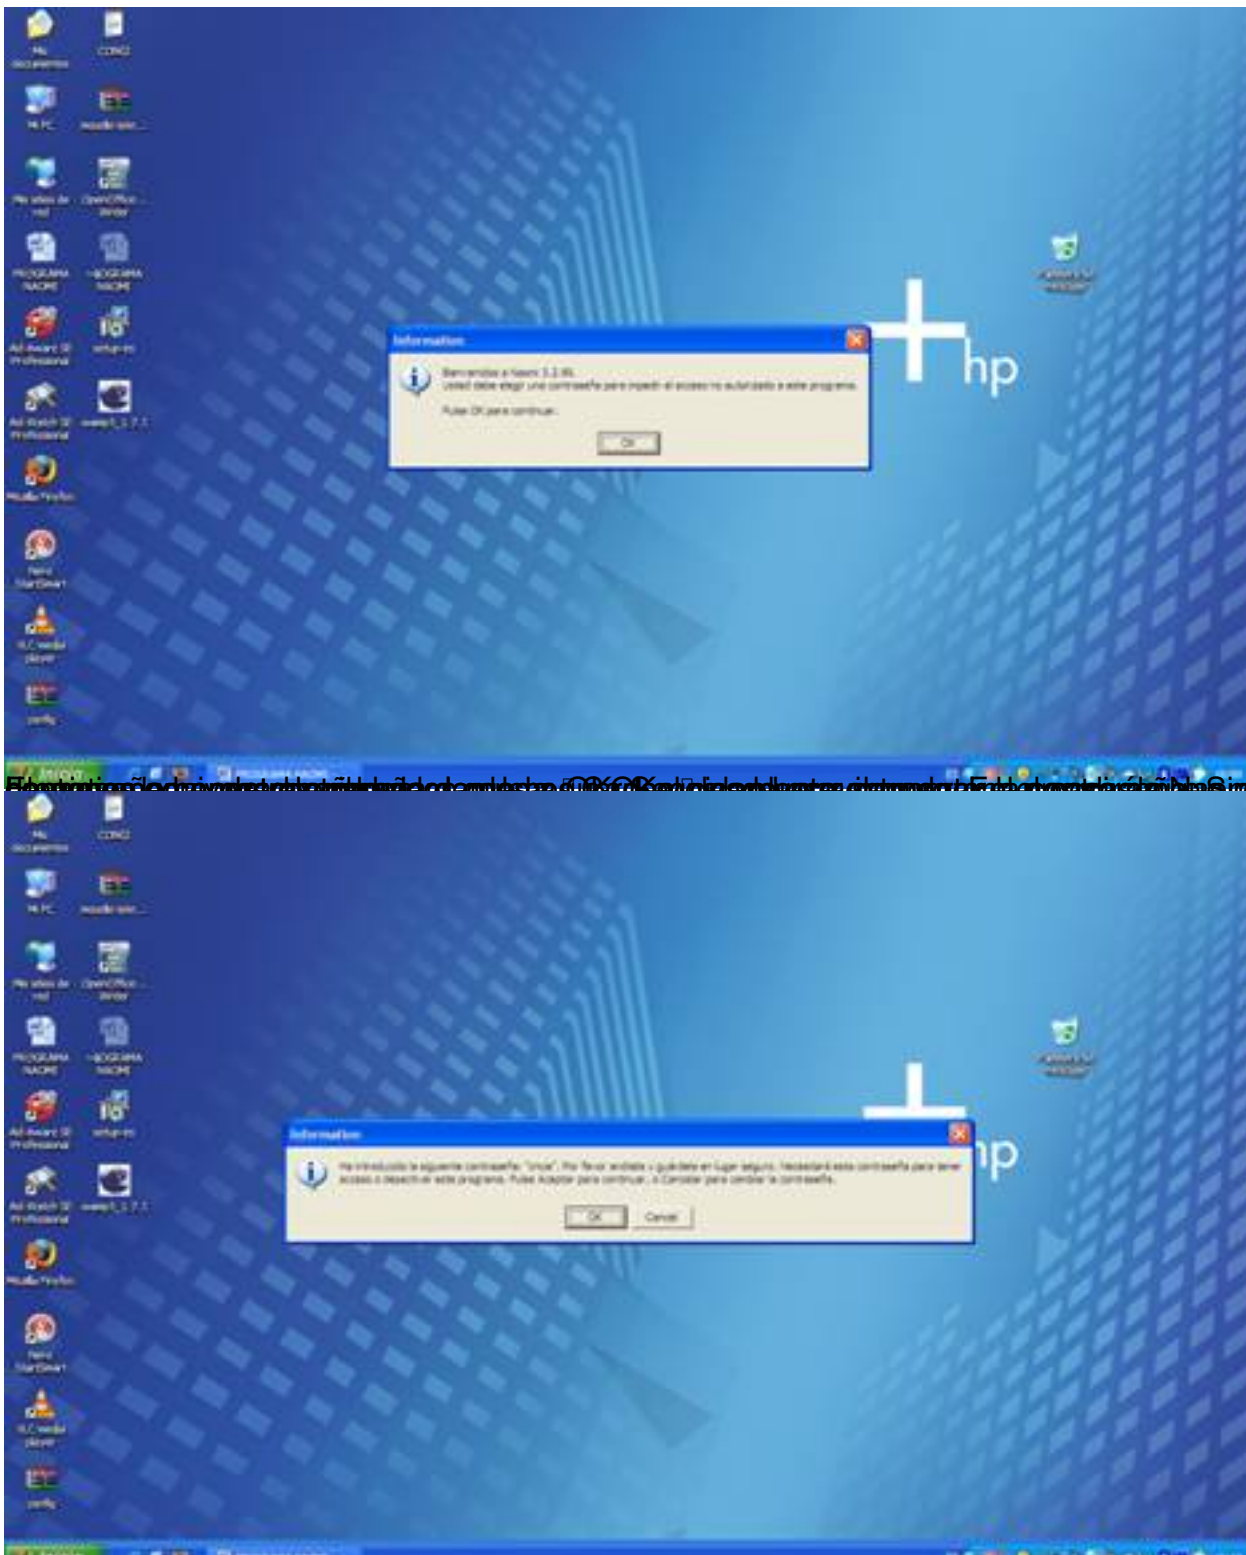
Mis documentos
CONO
Mi PC
Mis sitios de red
OpenOffice
PROGRAMA NAOMI
PROGRAMA NAOMI
Ad-Aware SE Professional
setup-es
Ad-Watch SE Professional
Mozilla Firefox
Nero StartSmart
VLC media player
Papelera de reciclaje
hp

Information
Bienvenidos a Naomi 3.2.86.
Usted debe elegir una contraseña para impedir el acceso no autorizado a este programa.
Pulse OK para continuar.
OK

Inicio

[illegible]

Mis documentos
CONO
Mi PC
Mis sitios de red
OpenOffice
PROGRAMA NAOMI
PROGRAMA NAOMI
Ad-Aware SE Professional
setup-es
Ad-Watch SE Professional
Mozilla Firefox
Nero StartSmart
VLC media player
Papelera de reciclaje
hp

Information
Ha introducido la siguiente contraseña: "once". Por favor anótela y guárdela en lugar seguro. Necesitará esta contraseña para tener acceso a desactivar este programa. Pulse Aceptar para continuar, o Cancelar para cambiar la contraseña.
OK
Cancel